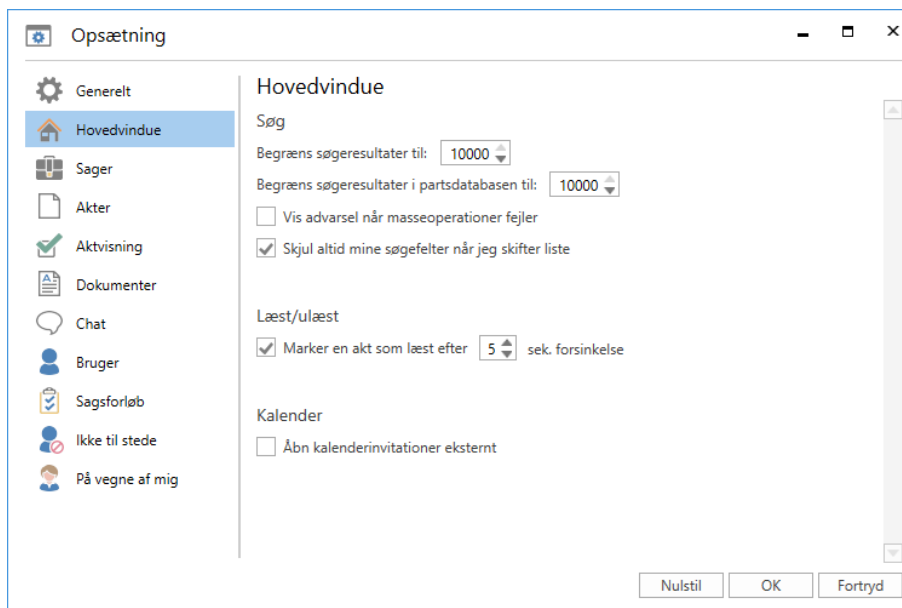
Opsætning

Generelt
Hovedvindue
Sager
Akter
Aktvisning
Dokumenter
Chat
Bruger
Sagsforløb
Ikke til stede
På vegne af mig

Hovedvindue

Søg

Begræns søgeresultater til: 10000

Begræns søgeresultater i partsdatabasen til: 10000

Vis advarsel når masseoperationer fejler

Skjul altid mine søgefelter når jeg skifter liste

Læst/ulæst

Marker en akt som læst efter 5 sek. forsinkelse

Kalender

Åbn kalenderinvitationer eksternt

Nulstil OK Fortryd